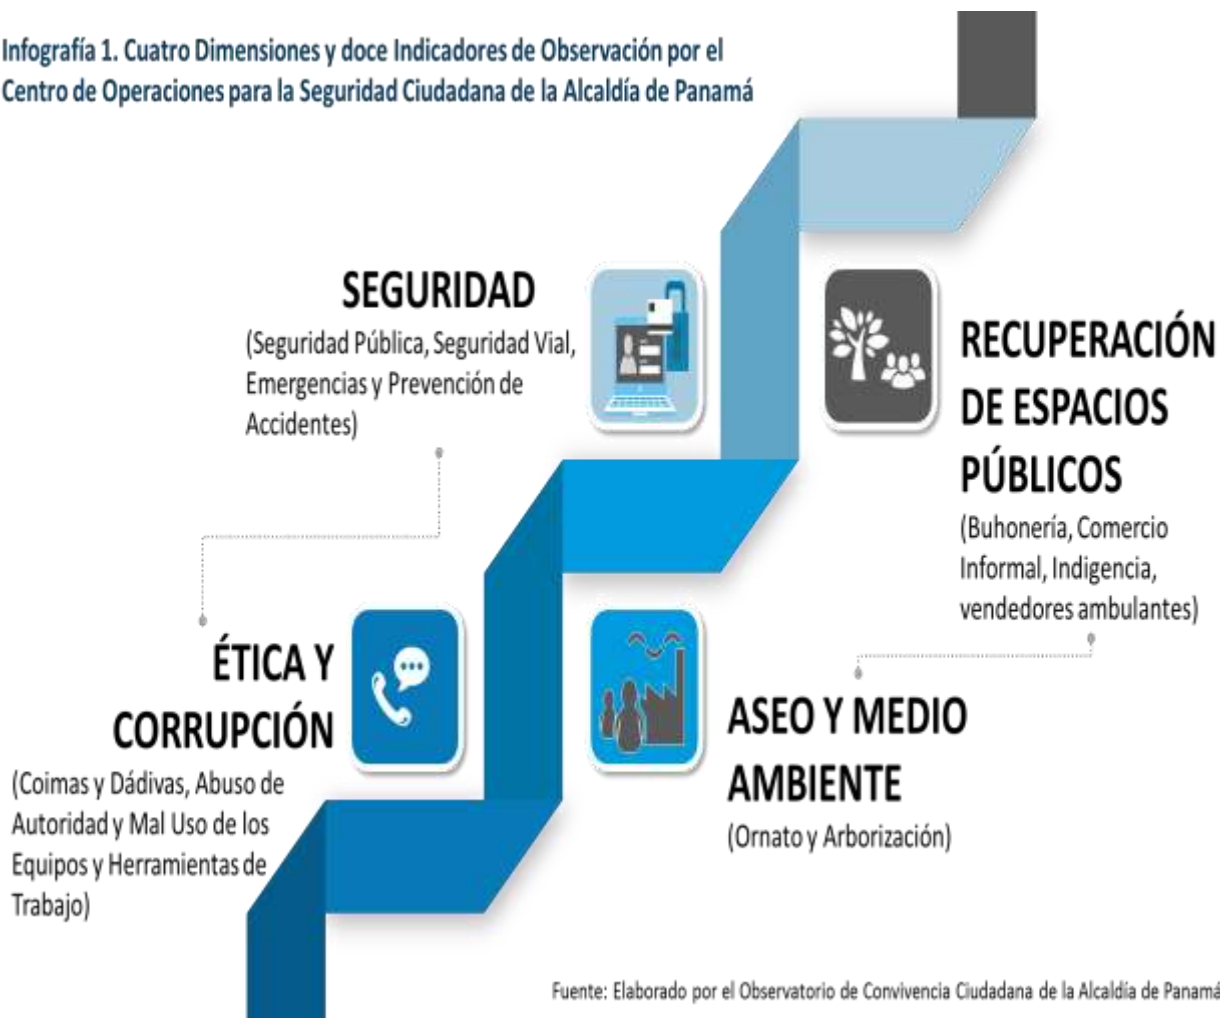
Infografía 1. Cuatro Dimensiones y doce Indicadores de Observación por el Centro de Operaciones para la Seguridad Ciudadana de la Alcaldía de Panamá

SEGURIDAD
(Seguridad Pública, Seguridad Vial, Emergencias y Prevención de Accidentes)

RECUPERACIÓN DE ESPACIOS PÚBLICOS
(Buhonería, Comercio Informal, Indigencia, vendedores ambulantes)

ÉTICA Y CORRUPCIÓN
(Coimas y Dádivas, Abuso de Autoridad y Mal Uso de los Equipos y Herramientas de Trabajo)

ASEO Y MEDIO AMBIENTE
(Ornato y Arborización)

Fuente: Elaborado por el Observatorio de Convivencia Ciudadana de la Alcaldía de Panamá